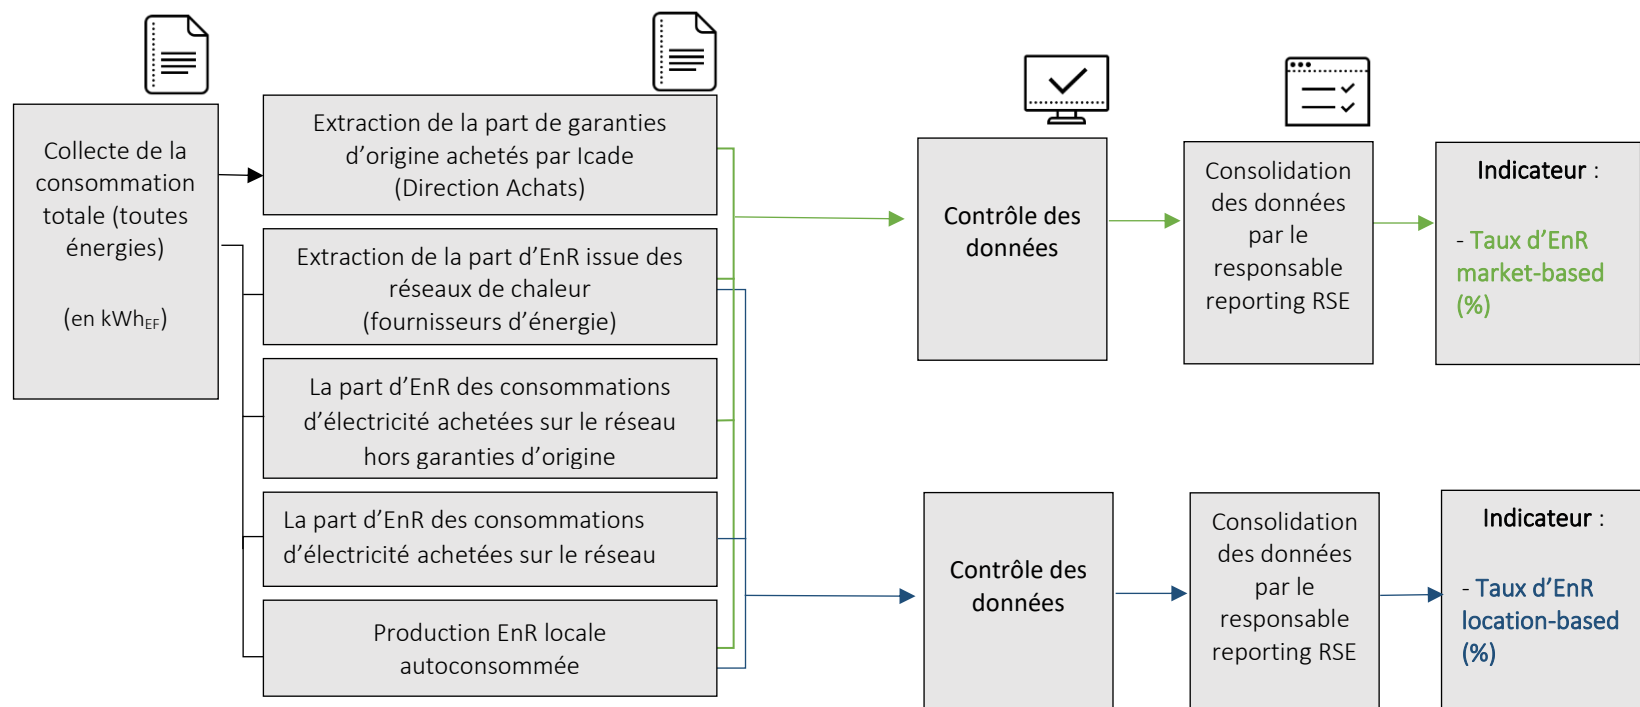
Collecte de la consommation totale (toutes énergies)

(en kWh$_{EF}$)

Extraction de la part de garanties d'origine achetés par Icade (Direction Achats)

Extraction de la part d'EnR issue des réseaux de chaleur (fournisseurs d'énergie)

La part d'EnR des consommations d'électricité achetées sur le réseau hors garanties d'origine

La part d'EnR des consommations d'électricité achetées sur le réseau

Production EnR locale autoconsommée

Contrôle des données

Consolidation des données par le responsable reporting RSE

Indicateur :

- Taux d'EnR market-based (%)

Contrôle des données

Consolidation des données par le responsable reporting RSE

Indicateur :

- Taux d'EnR location-based (%)